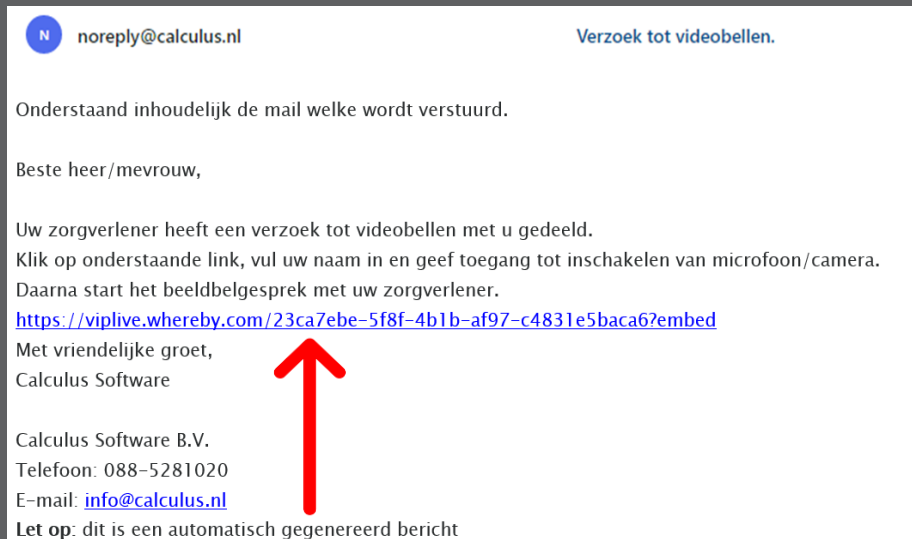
N noreply@calculus.nl

Verzoek tot videobellen.

Onderstaand inhoudelijk de mail welke wordt verstuurd.

Beste heer/mevrouw,

Uw zorgverlener heeft een verzoek tot videobellen met u gedeeld.
Klik op onderstaande link, vul uw naam in en geef toegang tot inschakelen van microfoon/camera.
Daarna start het beeldbelgesprek met uw zorgverlener.
https://viplive.whereby.com/23ca7ebe-5f8f-4b1b-af97-c4831e5baca6?embed
Met vriendelijke groet,
Calculus Software

Calculus Software B.V.
Telefoon: 088-5281020
E-mail: info@calculus.nl
Let op: dit is een automatisch gegenereerd bericht